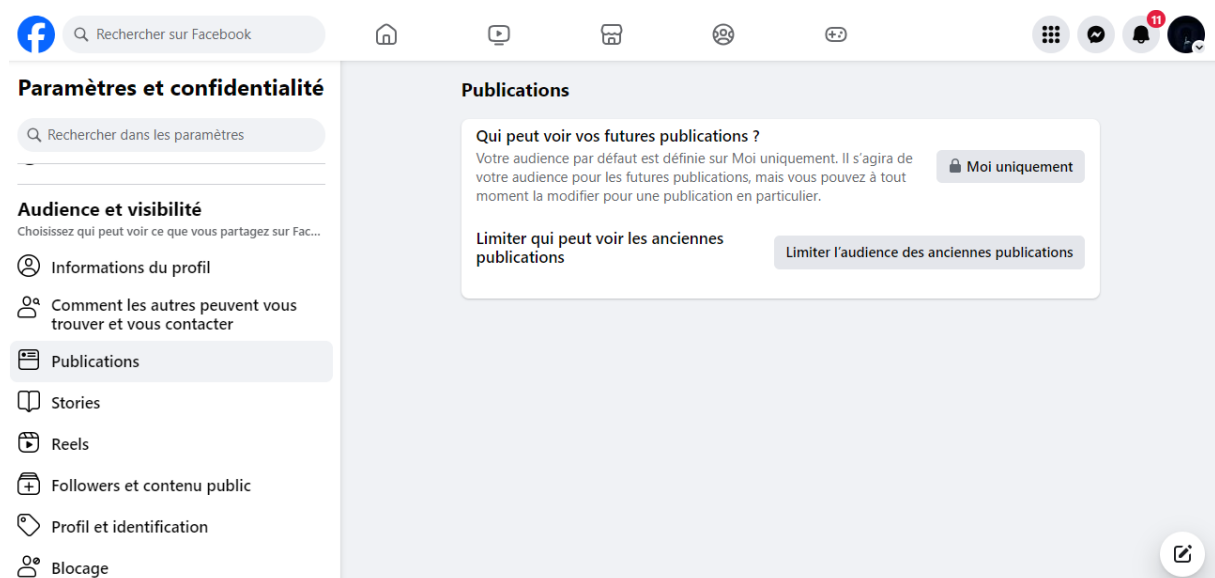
Rechercher sur Facebook

11

Paramètres et confidentialité

Rechercher dans les paramètres

Audience et visibilité
Choisissez qui peut voir ce que vous partagez sur Fac...

Informations du profil

Comment les autres peuvent vous trouver et vous contacter

Publications

Stories

Reels

Followers et contenu public

Profil et identification

Blocage

Publications

Qui peut voir vos futures publications ?
Votre audience par défaut est définie sur Moi uniquement. Il s'agira de votre audience pour les futures publications, mais vous pouvez à tout moment la modifier pour une publication en particulier.

Moi uniquement

Limiter qui peut voir les anciennes publications

Limiter l'audience des anciennes publications